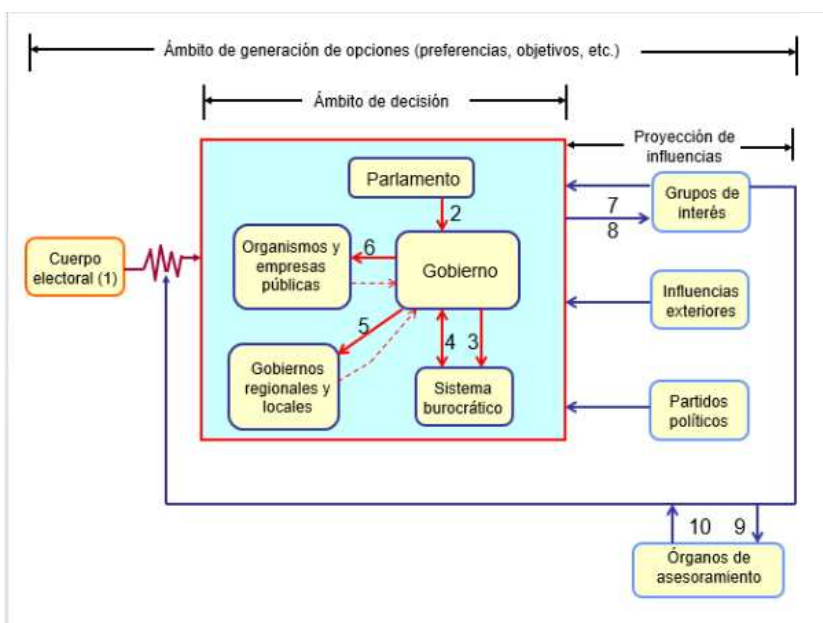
Ámbito de generación de opciones (preferencias, objetivos, etc.)

Ámbito de decisión

Proyección de influencias

Parlamento

2

Grupos de interés

7

8

Cuerpo electoral (1)

Organismos y empresas públicas

6

Gobierno

Influencias exteriores

5

4

3

Gobiernos regionales y locales

Sistema burocrático

Partidos políticos

10

9

Órganos de asesoramiento